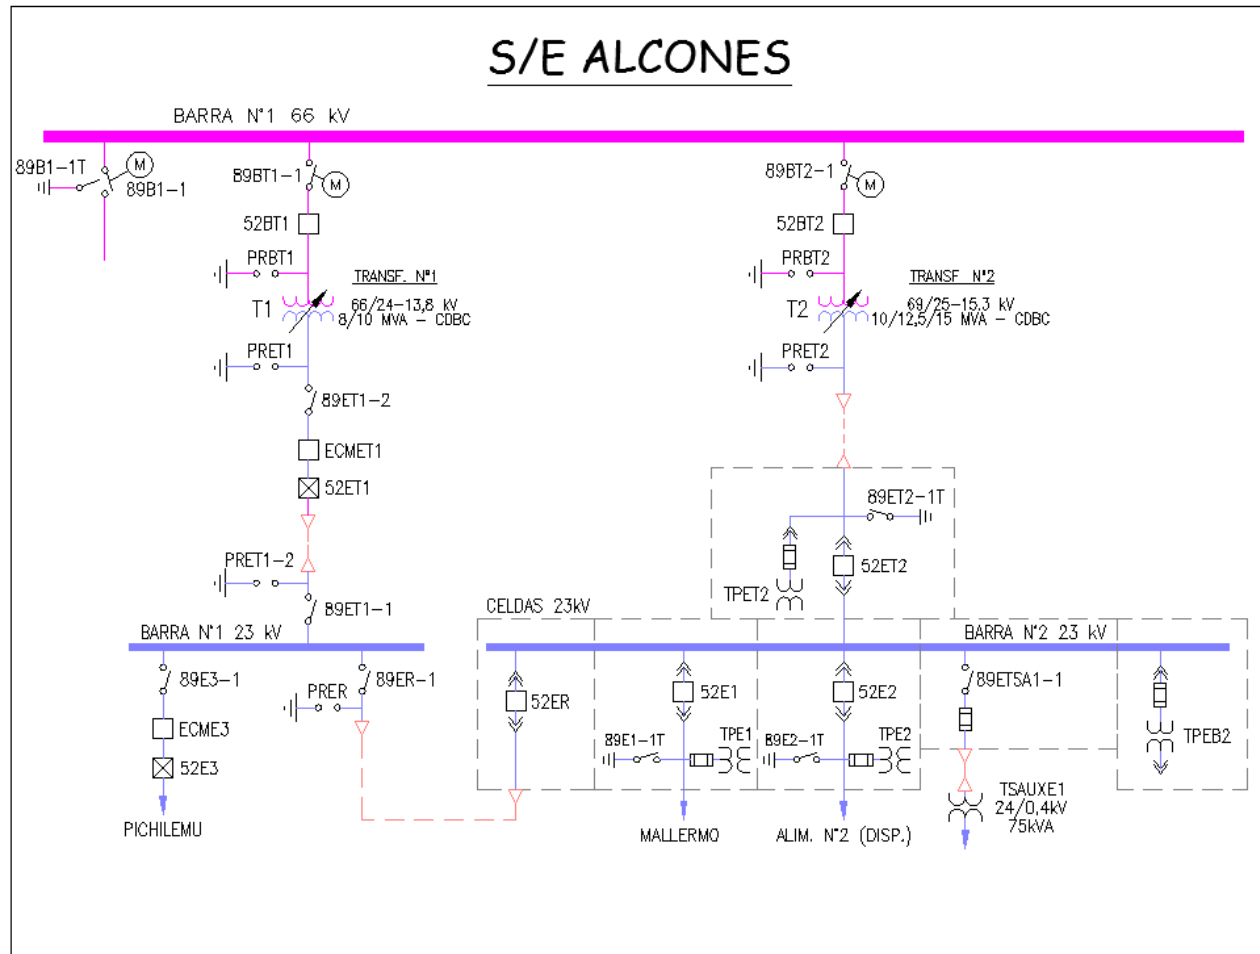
S/E ALCONES

BARRA N°1 66 kV

89B1-1T
M
89B1-1

89BT1-1
M
52BT1
PRBT1
TRANSF. N°1
T1
66/24-13,8 kV
8/10 MVA - CDBC
PRET1
89ET1-2
ECMET1
52ET1
PRET1-2
89ET1-1

89BT2-1
M
52BT2
PRBT2
TRANSF. N°2
T2
69/25-15,3 kV
10/12,5/15 MVA - CDBC
PRET2

89ET2-1T
TPET2
52ET2

CELDAS 23kV
BARRA N°1 23 kV
BARRA N°2 23 kV

89E3-1
ECME3
52E3
PICHILEMU

PRER
89ER-1

52ER
52E1
89E1-1T
TPE1
MALLERMO
52E2
89E2-1T
TPE2
ALIM. N°2 (DISP.)
89ETSA1-1
TSAUXE1
24/0,4kV
75kVA
TPEB2